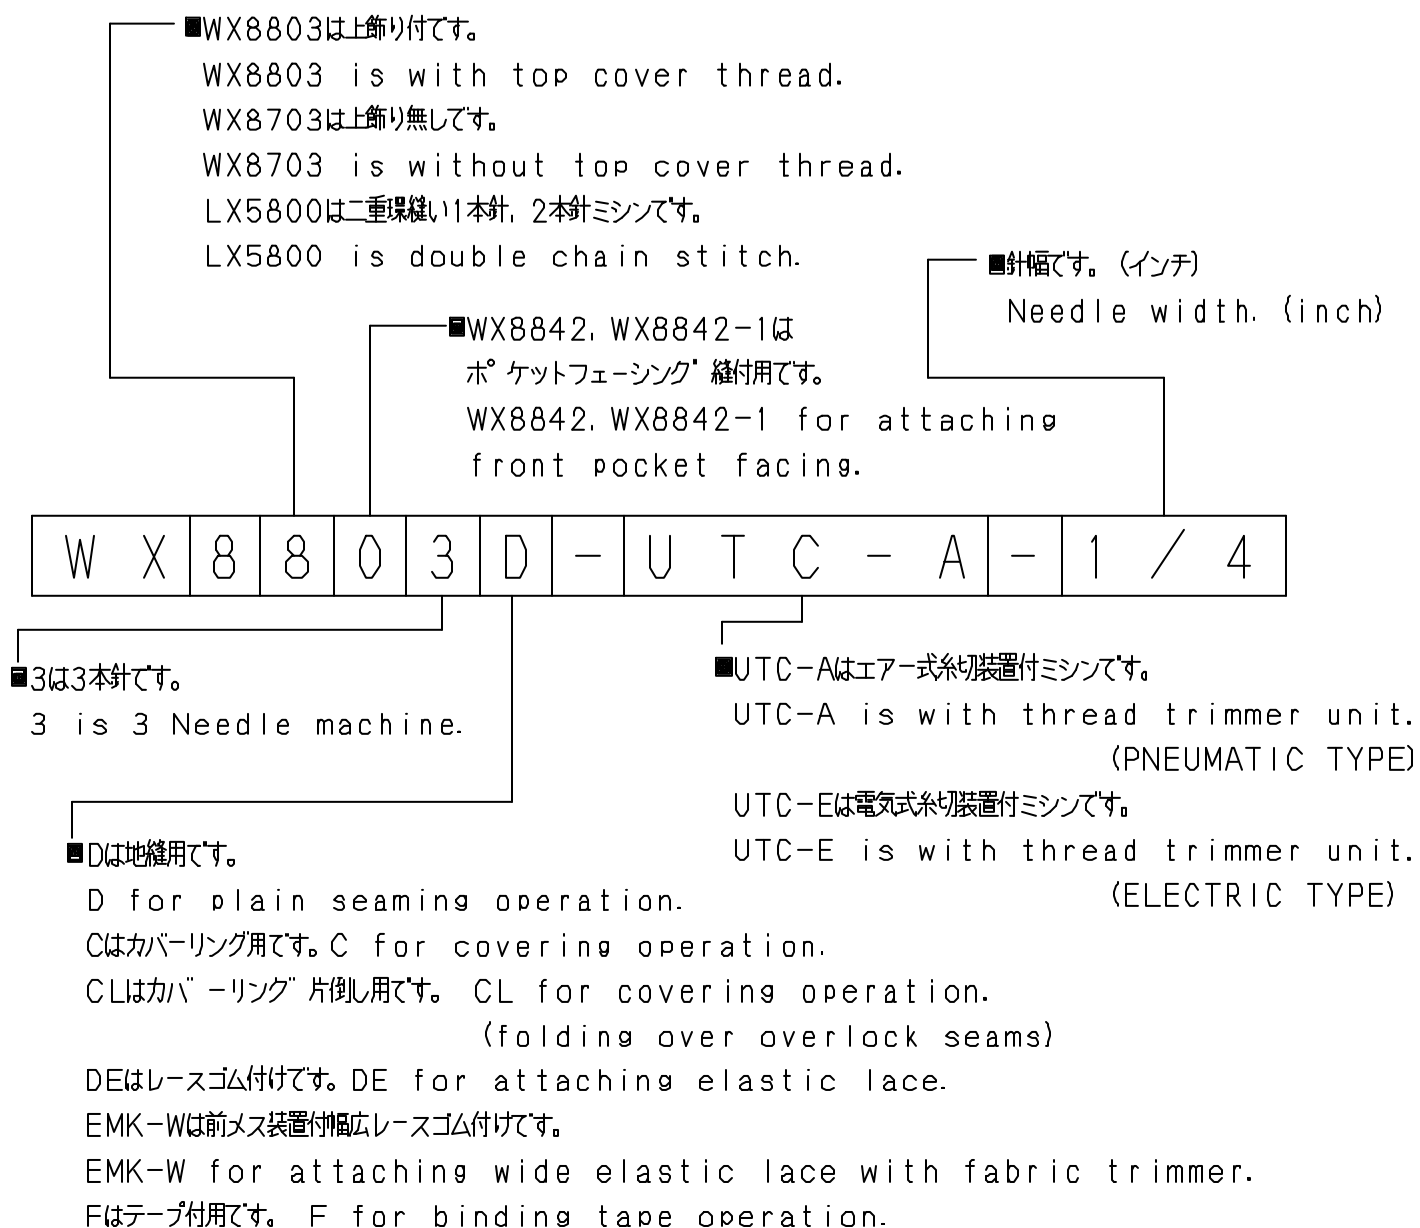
■WX8803は上飾り付です。
WX8803 is with top cover thread.
WX8703は上飾り無しです。
WX8703 is without top cover thread.
LX5800は二重環縫い1本針，2本針ミシンです。
LX5800 is double chain stitch.

■針幅です。（インチ）
Needle width. (inch)

■WX8842，WX8842-1は
ポケットフェーシング縫付用です。
WX8842，WX8842-1 for attaching front pocket facing.

| W X | 8 | 8 | 0 | 3 | D | - | U T C - A | - | 1 / 4 |
|---|---|---|---|---|---|---|---|---|---|

■3は3本針です。
3 is 3 Needle machine.

■UTC-Aはエアー式糸切装置付ミシンです。
UTC-A is with thread trimmer unit. (PNEUMATIC TYPE)
UTC-Eは電気式糸切装置付ミシンです。
UTC-E is with thread trimmer unit. (ELECTRIC TYPE)

■Dは地縫用です。
D for plain seaming operation.
Cはカバーリング用です。C for covering operation.
CLはカバーリング片倒し用です。 CL for covering operation. (folding over overlock seams)
DEはレースゴム付けです。DE for attaching elastic lace.
EMK-Wは前メス装置付幅広レースゴム付けです。
EMK-W for attaching wide elastic lace with fabric trimmer.
Fはテープ付用です。 F for binding tape operation.